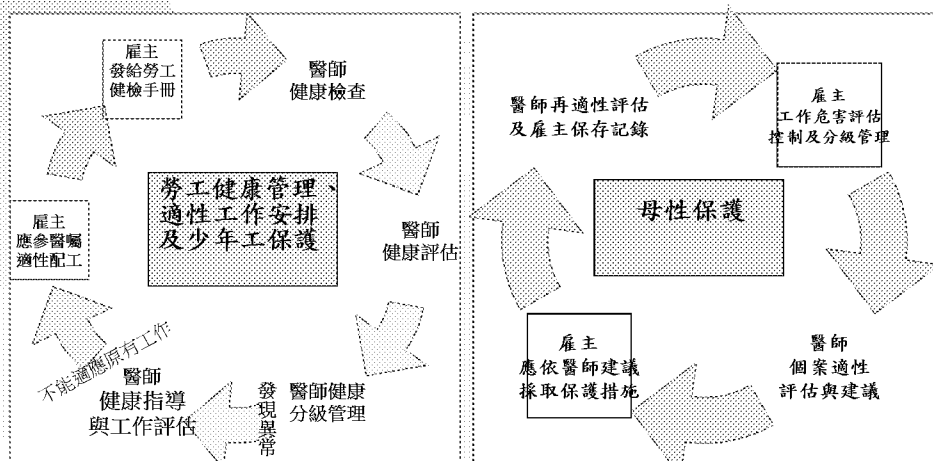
雇主
發給勞工
健檢手冊

醫師
健康檢查

勞工健康管理、
適性工作安排
及少年工保護

醫師
健康評估

雇主
應參醫囑
適性配工

不能適應原有工作

醫師
健康指導
與工作評估

發現異常

醫師健康
分級管理

醫師再適性評估
及雇主保存記錄

雇主
工作危害評估
控制及分級管理

母性保護

雇主
應依醫師建議
採取保護措施

醫師
個案適性
評估與建議